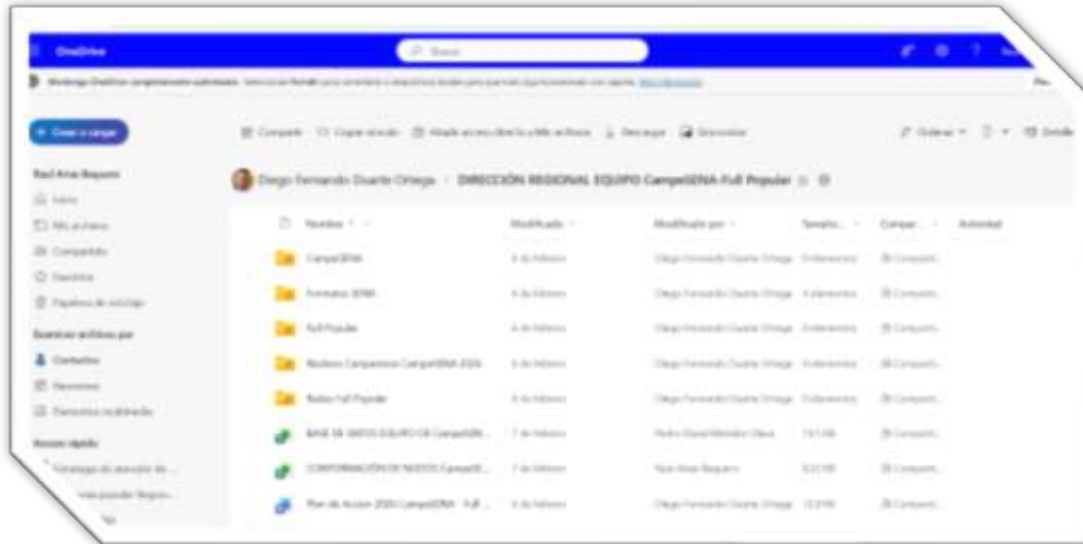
OneDrive

Buscar

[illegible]

+ Crear o cargar

Raul Arias Bejarano

Inicio

Mis archivos

Compartido

Favoritos

Papelera de reciclaje

Examinar archivos por

Contactos

Reuniones

Elementos multimedia

Acceso rápido

Estrategia de atención de ...

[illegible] popular Bejara...

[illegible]

Compartir Copiar vínculo Añadir acceso directo a Mis archivos Descargar Sincronizar

Ordenar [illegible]

Diego Fernando Duarte Ortega > DIRECCIÓN REGIONAL EQUIPO CampeSENA-Full Popular

| Nombre | Modificado | Modificado por | Tamaño | Compartir | Actividad |
|---|---|---|---|---|---|
| CampeSENA | 6 de febrero | Diego Fernando Duarte Ortega | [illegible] elementos | Compartido | |
| Formatos SENA | 6 de febrero | Diego Fernando Duarte Ortega | 4 elementos | Compartido | |
| Full Popular | 6 de febrero | Diego Fernando Duarte Ortega | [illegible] elementos | Compartido | |
| Núcleos Campesinos CampeSENA 2024 | 6 de febrero | Diego Fernando Duarte Ortega | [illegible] elementos | Compartido | |
| Redes Full Popular | 6 de febrero | Diego Fernando Duarte Ortega | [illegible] elementos | Compartido | |
| BASE DE DATOS EQUIPO DE CampeSEN... | 7 de febrero | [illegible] | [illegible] | Compartido | |
| CONFORMACIÓN DE NÚCLEOS CampeSE... | 7 de febrero | Raul Arias Bejarano | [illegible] | Compartido | |
| Plan de Acción 2024 CampeSENA - Full ... | 6 de febrero | Diego Fernando Duarte Ortega | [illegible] | Compartido | |